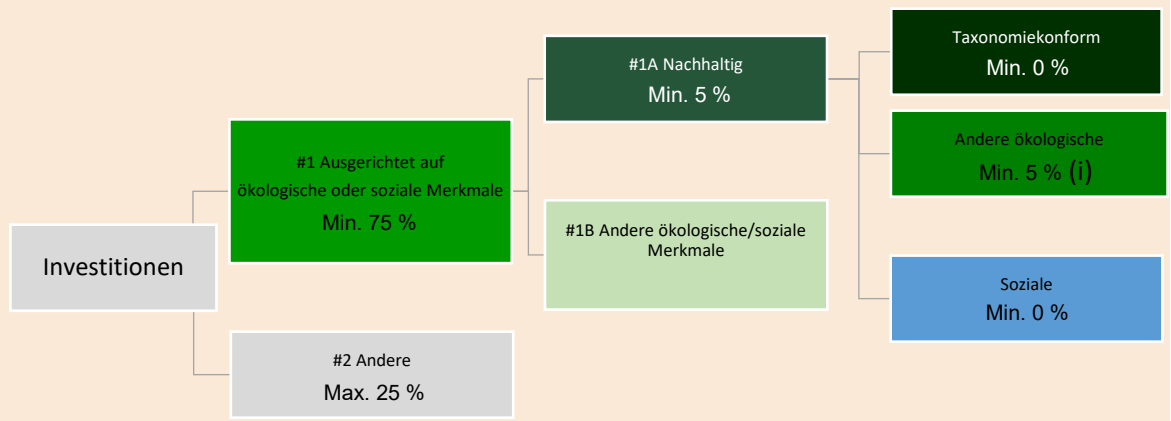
Investitionen

#1 Ausgerichtet auf ökologische oder soziale Merkmale
Min. 75 %

#2 Andere
Max. 25 %

#1A Nachhaltig
Min. 5 %

#1B Andere ökologische/soziale Merkmale

Taxonomiekonform
Min. 0 %

Andere ökologische
Min. 5 % (i)

Soziale
Min. 0 %